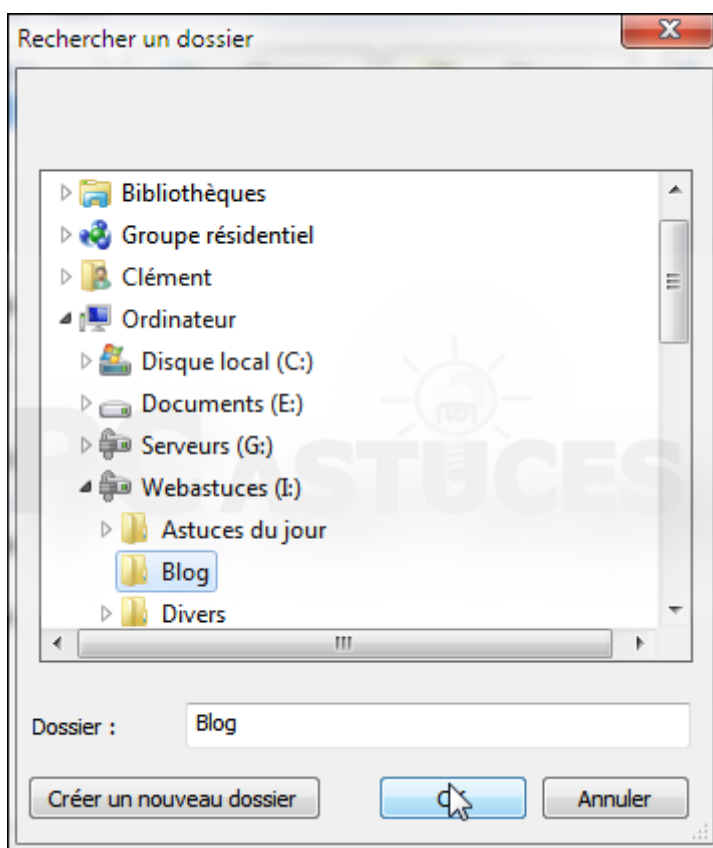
Rechercher un dossier

Bibliothèques
Groupe résidentiel
Clément
Ordinateur
Disque local (C:)
Documents (E:)
Serveurs (G:)
Webastuces (I:)
Astuces du jour
Blog
Divers

PC ASTUCES

Dossier : Blog

Créer un nouveau dossier
OK
Annuler